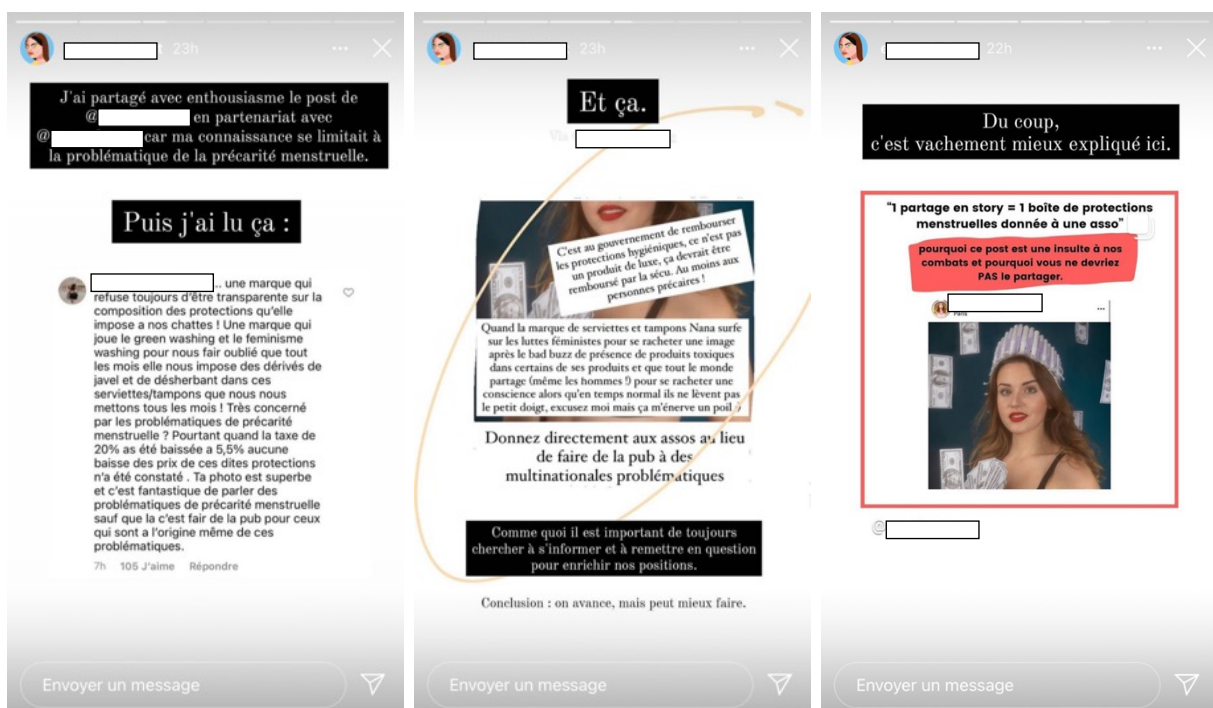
23h

J'ai partagé avec enthousiasme le post de @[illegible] en partenariat avec @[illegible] car ma connaissance se limitait à la problématique de la précarité menstruelle.

Puis j'ai lu ça :

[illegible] ... une marque qui refuse toujours d'être transparente sur la composition des protections qu'elle impose a nos chattes ! Une marque qui joue le green washing et le feminisme washing pour nous fair oublié que tout les mois elle nous impose des dérivés de javel et de désherbant dans ces serviettes/tampons que nous nous mettons tous les mois ! Très concerné par les problématiques de précarité menstruelle ? Pourtant quand la taxe de 20% as été baissée a 5,5% aucune baisse des prix de ces dites protections n'a été constaté . Ta photo est superbe et c'est fantastique de parler des problématiques de précarité menstruelle sauf que la c'est fair de la pub pour ceux qui sont a l'origine même de ces problématiques.

7h 105 J'aime Répondre

Envoyer un message

23h

Et ça.

C'est au gouvernement de rembourser les protections hygiéniques, ce n'est pas un produit de luxe, ça devrait être remboursé par la sécu. Au moins aux personnes précaires !

Quand la marque de serviettes et tampons Nana surfe sur les luttes féministes pour se racheter une image après le bad buzz de présence de produits toxiques dans certains de ses produits et que tout le monde partage (même les hommes !) pour se racheter une conscience alors qu'en temps normal ils ne lèvent pas le petit doigt, excusez moi mais ça m'énerve un poil

Donnez directement aux assos au lieu de faire de la pub à des multinationales problématiques

Comme quoi il est important de toujours chercher à s'informer et à remettre en question pour enrichir nos positions.

Conclusion : on avance, mais peut mieux faire.

Envoyer un message

22h

Du coup, c'est vachement mieux expliqué ici.

"1 partage en story = 1 boîte de protections menstruelles donnée à une asso"

pourquoi ce post est une insulte à nos combats et pourquoi vous ne devriez PAS le partager.

Paris

@

Envoyer un message